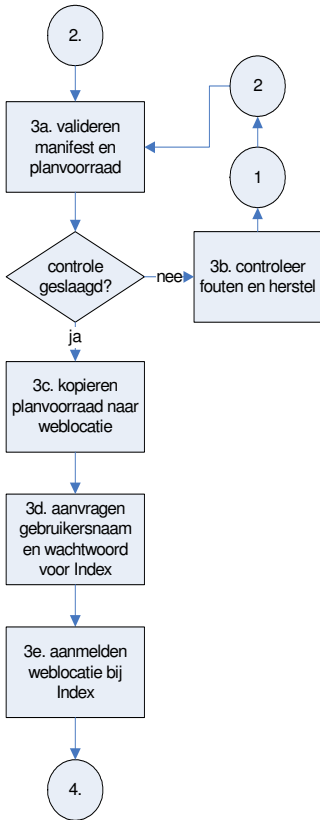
2.

3a. valideren manifest en planvoorraad

2

1

controle geslaagd?

nee

3b. controleer fouten en herstel

ja

3c. kopieren planvoorraad naar weblocatie

3d. aanvragen gebruikersnaam en wachtwoord voor Index

3e. aanmelden weblocatie bij Index

4.